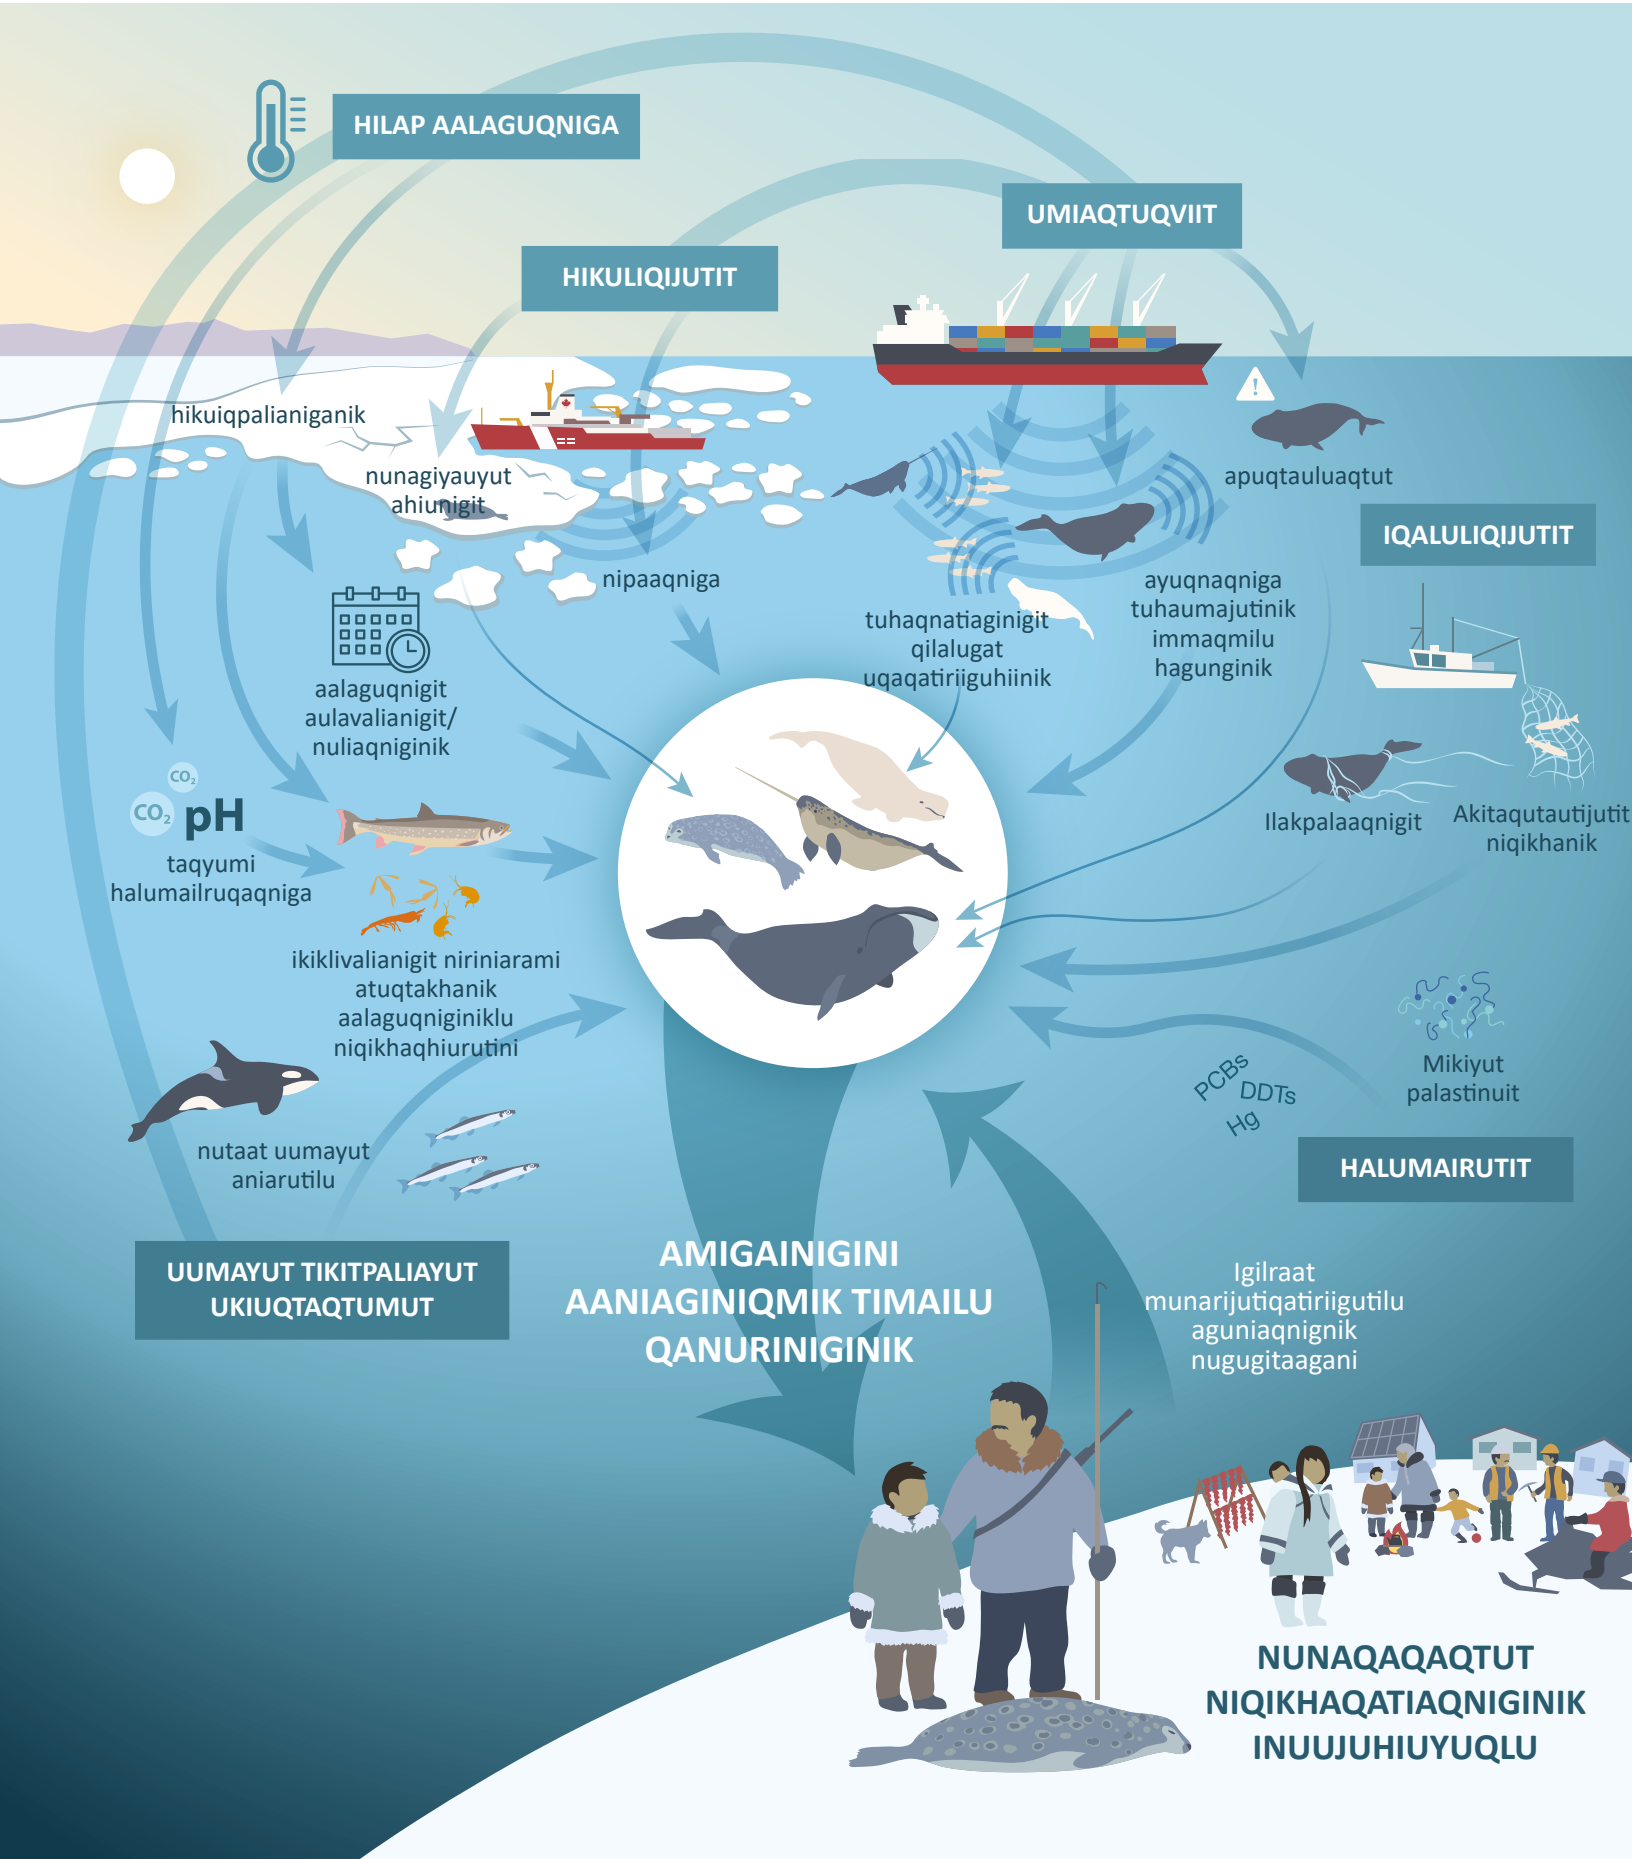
HILAP AALAGUQNIGA

UMIAQTUQVIIT

HIKULIQIJUTIT

hikuiqpalianiganik

nunagiyauyut ahiunigit

apuqtauluaqtut

IQALULIQIJUTIT

nipaaqniga

ayuqnaqniga tuhaumajutinik immaqmilu hagunginik

tuhaqnatiaginigit qilalugat uqaqatiriiguhiinik

aalaguqnigit aulavalianigit/ nuliaqniginik

$CO_2$ $CO_2$ pH

taqyumi halumailruqaqniga

Ilakpalaaqnigit

Akitaqutautijutit niqikhanik

ikiklivalianigit niriniarami atuqtakhanik aalaguqniginiklu niqikhaqhiurutini

Mikiyut palastinuit

PCBs DDTs Hg

HALUMAIRUTIT

nutaat uumayut aniarutilu

UUMAYUT TIKITPALIAYUT UKIUQTAQTUMUT

AMIGAINIGINI AANIAGINIQMIK TIMAILU QANURINIGINIK

Igilraat munarijutiqatiriigutilu aguniaqnignik nugugitaagani

NUNAQAQTUT NIQIKHAQATIAQNIGINIK INUUJUHIUYUQLU